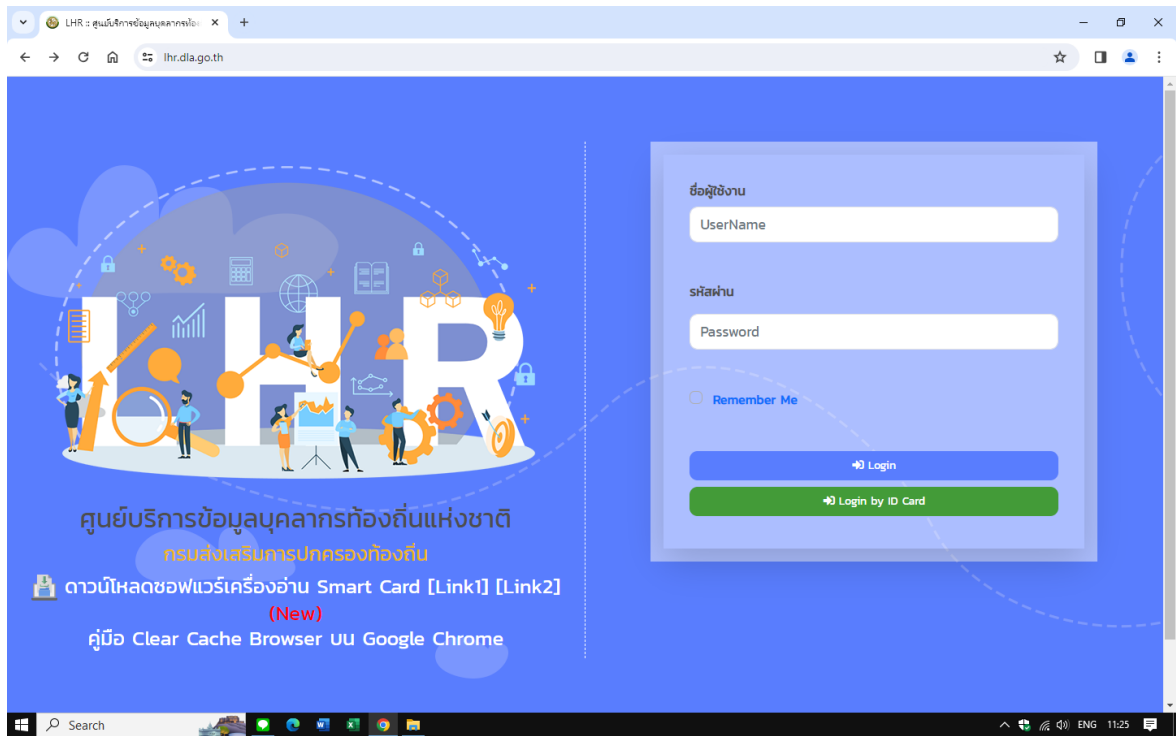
LHR :: ศูนย์บริการข้อมูลบุคลากรท้อง
lhr.dla.go.th

LHR

ศูนย์บริการข้อมูลบุคลากรท้องถิ่นแห่งชาติ
กรมส่งเสริมการปกครองท้องถิ่น
ดาวน์โหลดซอฟแวร์เครื่องอ่าน Smart Card [Link1] [Link2] (New)
คู่มือ Clear Cache Browser บน Google Chrome

ชื่อผู้ใช้งาน
UserName
รหัสผ่าน
Password
Remember Me
Login
Login by ID Card

Search
ENG 11:25